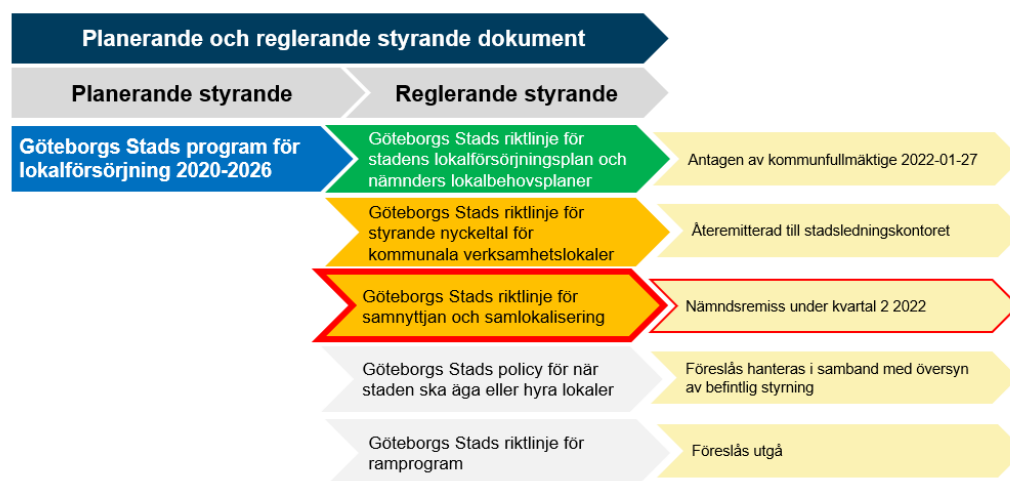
Planerande och reglerande styrande dokument

Planerande styrande

Reglerande styrande

Göteborgs Stads program för lokalförsörjning 2020-2026

Göteborgs Stads riktlinje för stadens lokalförsörjningsplan och nämnders lokalbehovsplaner

Antagen av kommunfullmäktige 2022-01-27

Göteborgs Stads riktlinje för styrande nyckeltal för kommunala verksamhetslokaler

Återemitterad till stadsledningskontoret

Göteborgs Stads riktlinje för samnyttjan och samlokalisering

Nämndsremiss under kvartal 2 2022

Göteborgs Stads policy för när staden ska äga eller hyra lokaler

Föreslås hanteras i samband med översyn av befintlig styrning

Göteborgs Stads riktlinje för ramprogram

Föreslås utgå